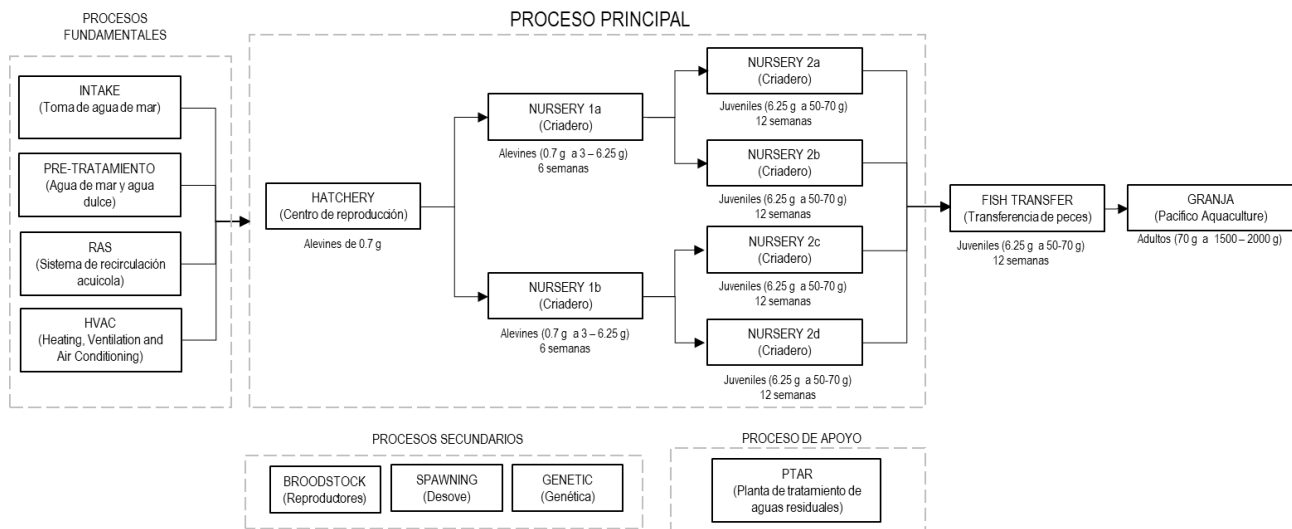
PROCESOS FUNDAMENTALES

INTAKE
(Toma de agua de mar)

PRE-TRATAMIENTO
(Agua de mar y agua dulce)

RAS
(Sistema de recirculación acuícola)

HVAC
(Heating, Ventilation and Air Conditioning)

PROCESO PRINCIPAL

HATCHERY
(Centro de reproducción)

Alevines de 0.7 g

NURSERY 1a
(Criadero)

Alevines (0.7 g a 3 – 6.25 g)
6 semanas

NURSERY 1b
(Criadero)

Alevines (0.7 g a 3 – 6.25 g)
6 semanas

NURSERY 2a
(Criadero)

Juveniles (6.25 g a 50-70 g)
12 semanas

NURSERY 2b
(Criadero)

Juveniles (6.25 g a 50-70 g)
12 semanas

NURSERY 2c
(Criadero)

Juveniles (6.25 g a 50-70 g)
12 semanas

NURSERY 2d
(Criadero)

Juveniles (6.25 g a 50-70 g)
12 semanas

FISH TRANSFER
(Transferencia de peces)

Juveniles (6.25 g a 50-70 g)
12 semanas

GRANJA
(Pacifico Aquaculture)

Adultos (70 g a 1500 – 2000 g)

PROCESOS SECUNDARIOS

BROODSTOCK
(Reproductores)

SPAWNING
(Desove)

GENETIC
(Genética)

PROCESO DE APOYO

PTAR
(Planta de tratamiento de aguas residuales)